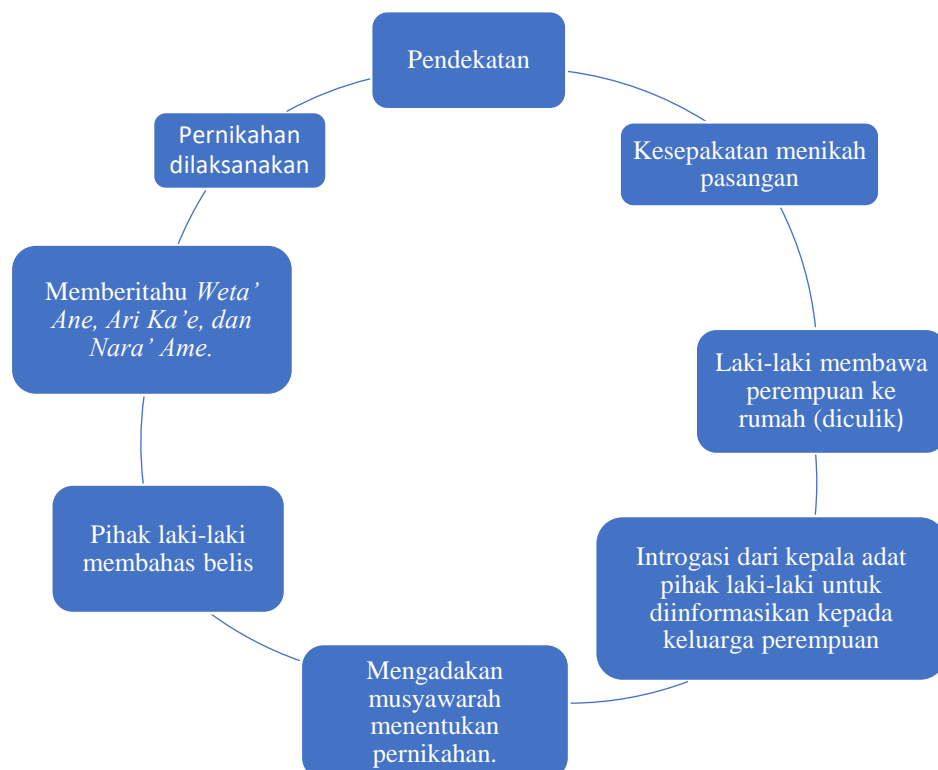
Pendekatan

Kesepakatan menikah pasangan

Laki-laki membawa perempuan ke rumah (diculik)

Introgasi dari kepala adat pihak laki-laki untuk diinformasikan kepada keluarga perempuan

Mengadakan musyawarah menentukan pernikahan.

Pihak laki-laki membahas belis

Memberitahu Weta' Ane, Ari Ka'e, dan Nara' Ame.

Pernikahan dilaksanakan